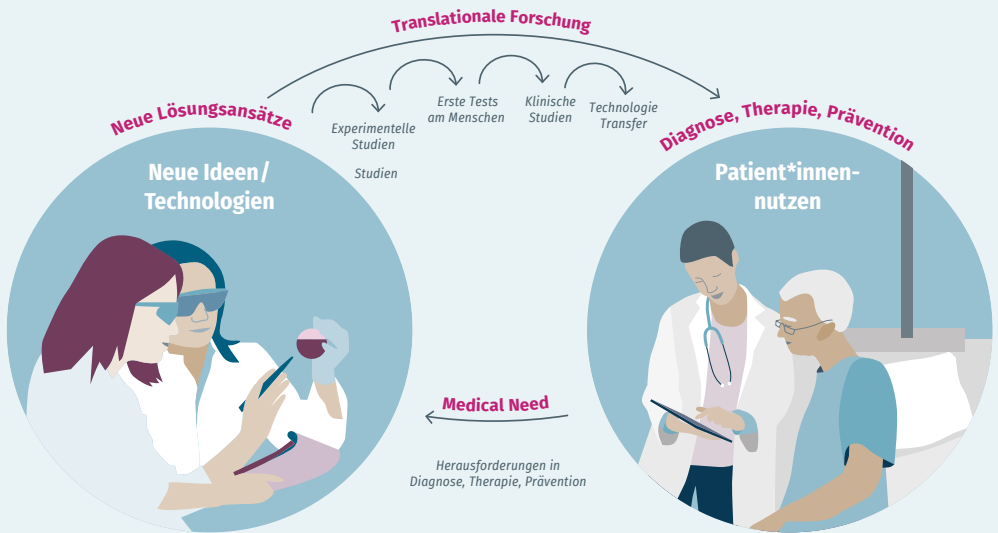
Translationale Forschung

Neue Lösungsansätze

Experimentelle Studien

Studien

Erste Tests am Menschen

Klinische Studien

Technologie Transfer

Diagnose, Therapie, Prävention

Neue Ideen/ Technologien

Patient*innennutzen

Medical Need

Herausforderungen in Diagnose, Therapie, Prävention